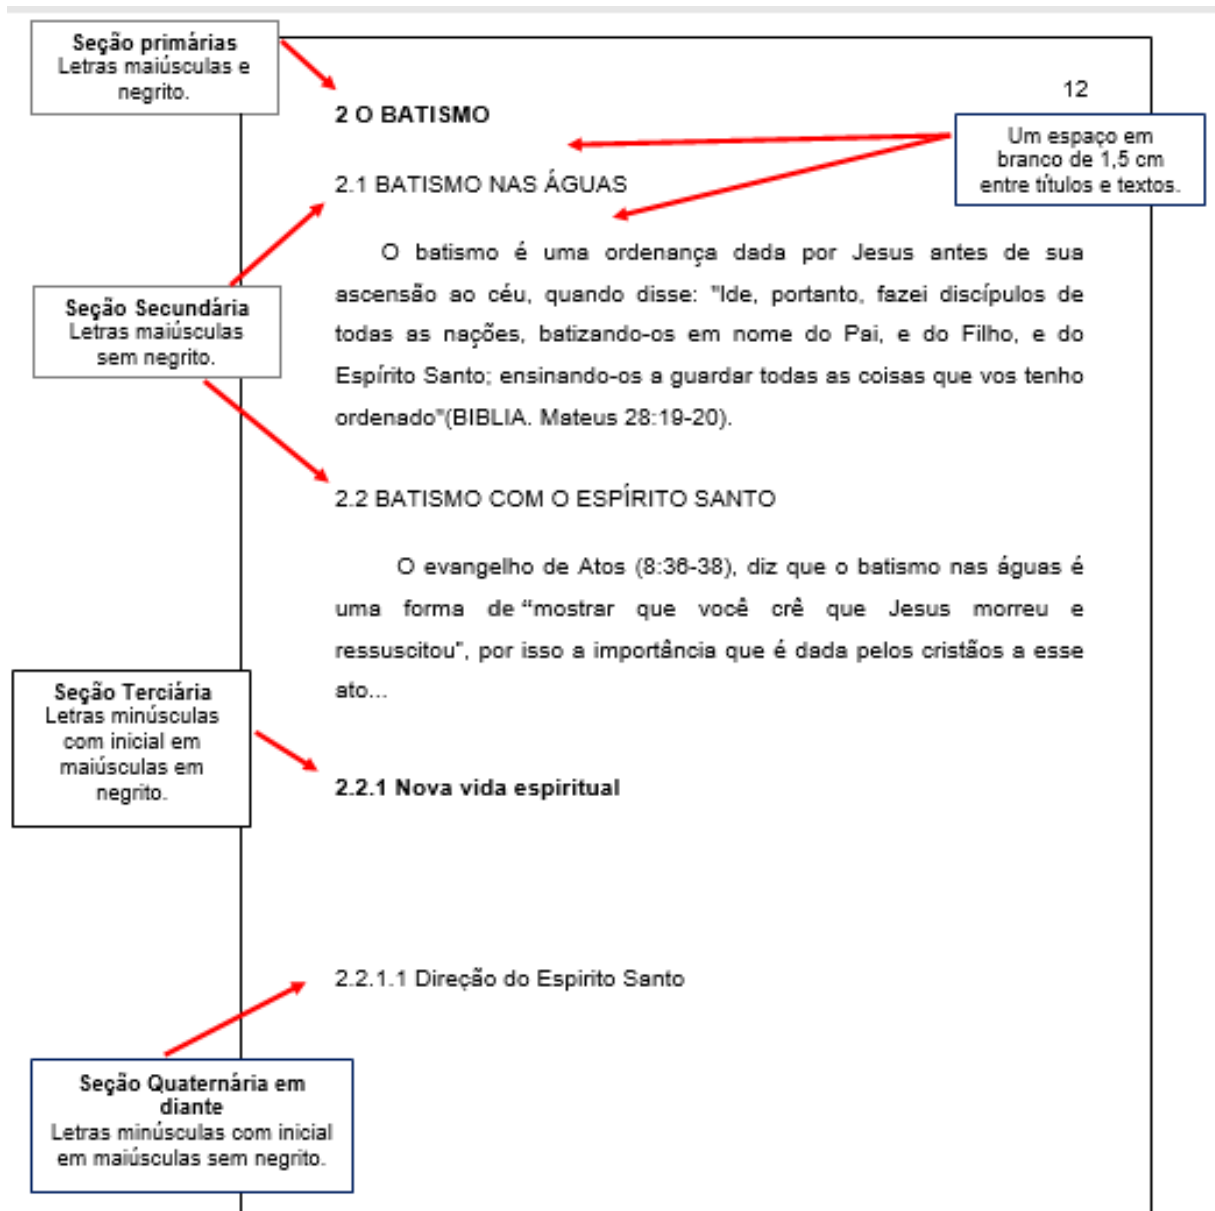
Seção primárias
Letras maiúsculas e negrito.

12

2 O BATISMO

Um espaço em branco de 1,5 cm entre títulos e textos.

2.1 BATISMO NAS ÁGUAS

Seção Secundária
Letras maiúsculas sem negrito.

O batismo é uma ordenança dada por Jesus antes de sua ascensão ao céu, quando disse: "Ide, portanto, fazei discípulos de todas as nações, batizando-os em nome do Pai, e do Filho, e do Espírito Santo; ensinando-os a guardar todas as coisas que vos tenho ordenado"(BIBLIA. Mateus 28:19-20).

2.2 BATISMO COM O ESPÍRITO SANTO

O evangelho de Atos (8:36-38), diz que o batismo nas águas é uma forma de "mostrar que você crê que Jesus morreu e ressuscitou", por isso a importância que é dada pelos cristãos a esse ato...

Seção Terciária
Letras minúsculas com inicial em maiúsculas em negrito.

2.2.1 Nova vida espiritual

2.2.1.1 Direção do Espirito Santo

Seção Quaternária em diante
Letras minúsculas com inicial em maiúsculas sem negrito.